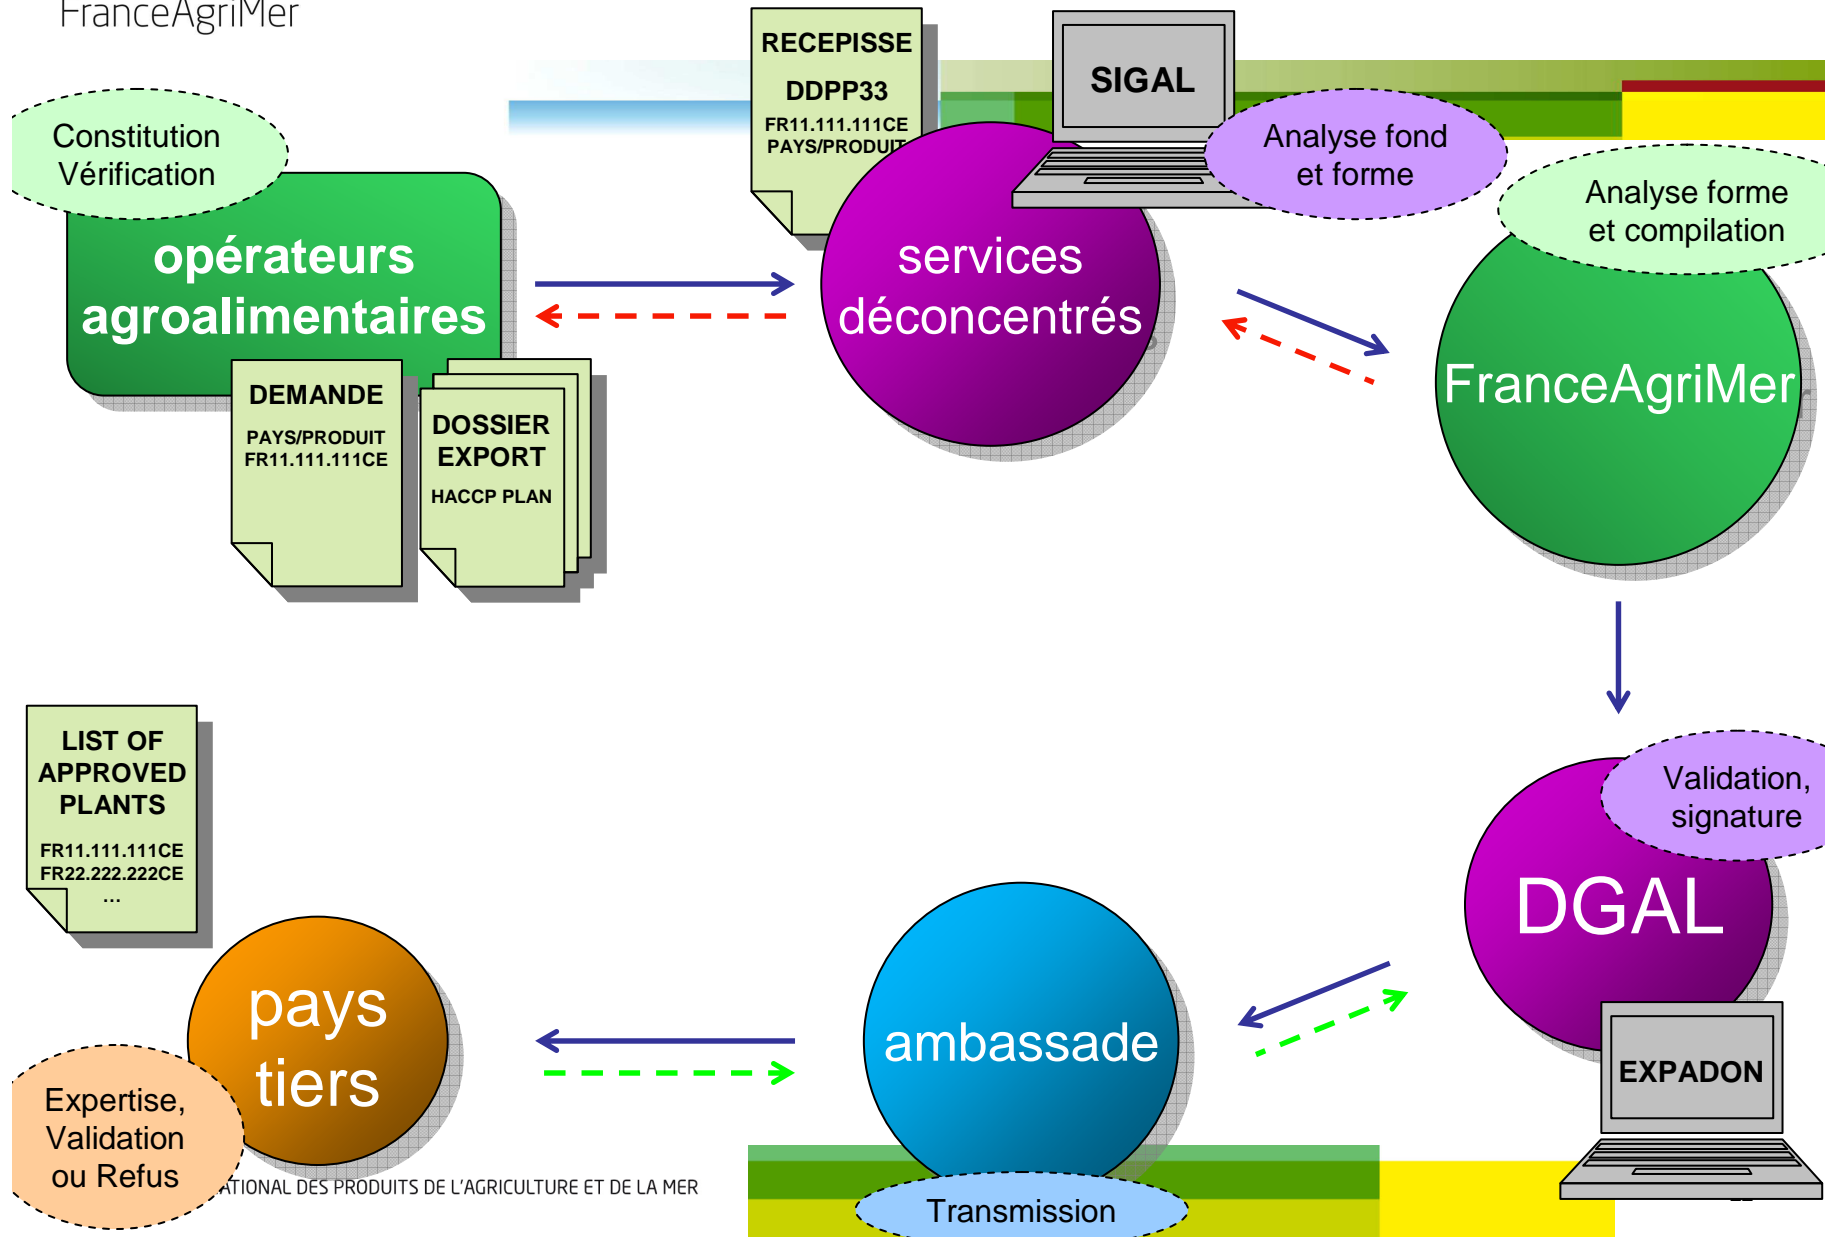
FranceAgriMer

RECEPISSE
DDPP33
FR11.111.111CE
PAYS/PRODUIT

SIGAL

Constitution
Vérification

opérateurs
agroalimentaires

services
déconcentrés

Analyse fond
et forme

Analyse forme
et compilation

FranceAgriMer

DEMANDE
PAYS/PRODUIT
FR11.111.111CE

DOSSIER
EXPORT
HACCP PLAN

LIST OF
APPROVED
PLANTS
FR11.111.111CE
FR22.222.222CE
...

Validation,
signature

DGAL

pays
tiers

ambassade

EXPADON

Expertise,
Validation
ou Refus

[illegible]ATIONAL DES PRODUITS DE L'AGRICULTURE ET DE LA MER

Transmission